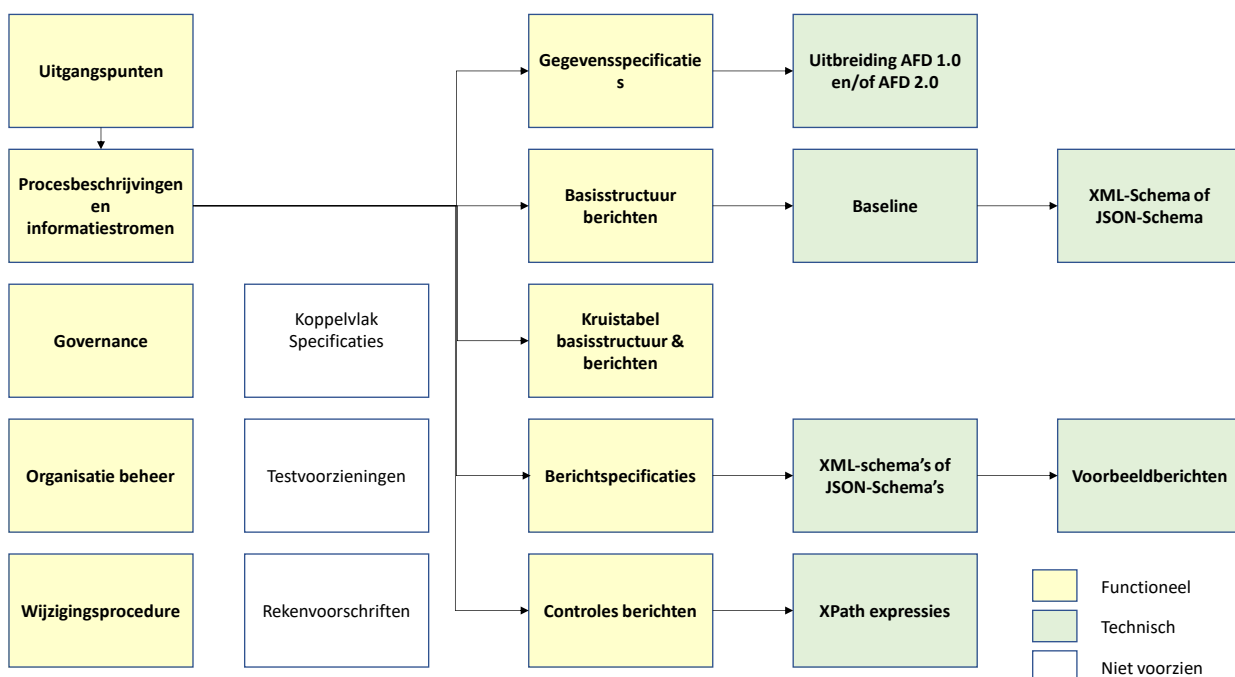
Uitgangspunten

Procesbeschrijvingen en informatiestromen

Governance

Koppelvlak Specificaties

Organisatie beheer

Testvoorzieningen

Wijzigingsprocedure

Rekenvoorschriften

Gegevensspecificatie s

Uitbreiding AFD 1.0 en/of AFD 2.0

Basisstructuur berichten

Baseline

XML-Schema of JSON-Schema

Kruistabel basisstructuur & berichten

Berichtspecificaties

XML-schema's of JSON-Schema's

Voorbeeldberichten

Controles berichten

XPath expressies

Functioneel

Technisch

Niet voorzien